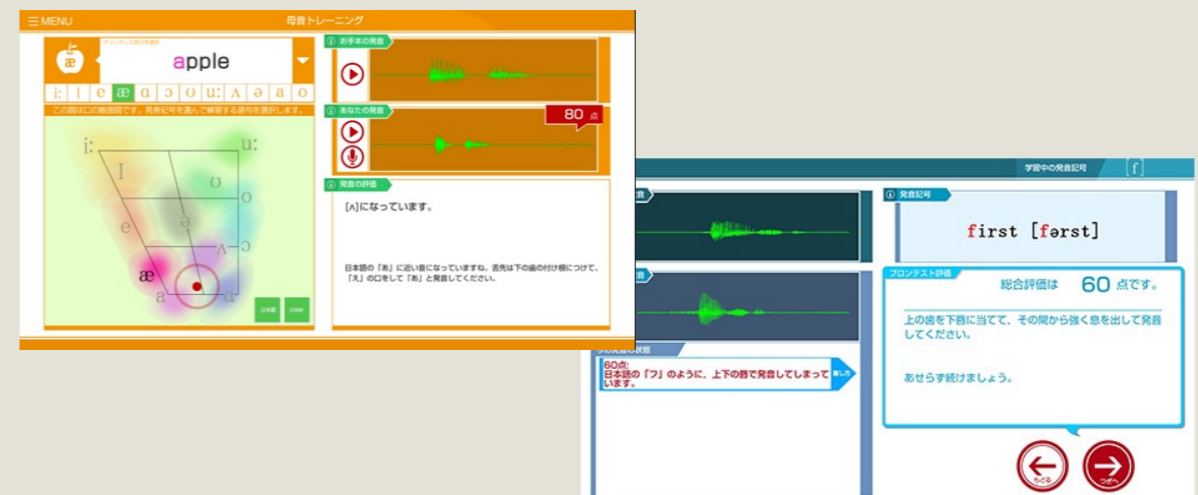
☰ MENU

母音トレーニング

æ

apple

i: | ɪ | e | æ | ɑ | ɔ | ʊ | u: | ʌ | ə | ɑ | ɔ

この図は口の断面図です。発音記号を選んで練習する語句を選択します。

i:

u:

ɪ

ʊ

ə

e

ɔ

ʌ

æ

ɑ

ɑ

日本語

Clear

お手本の発音

あなたの発音

80 点

発音の評価

[ʌ]になっています。

日本語の「あ」に近い音になっていますね。舌先は下の歯の付け根につけて、「え」の口をして「あ」と発音してください。

学習中の発音記号

[f]

発音記号

first [fərst]

フロンテスト評価

総合評価は 60 点です。

上の歯を下唇に当てて、その間から強く息を出して発音してください。

あせらず続けましょう。

60点:
日本語の「フ」のように、上下の唇で発音してしまっています。

もどる

つぎへ